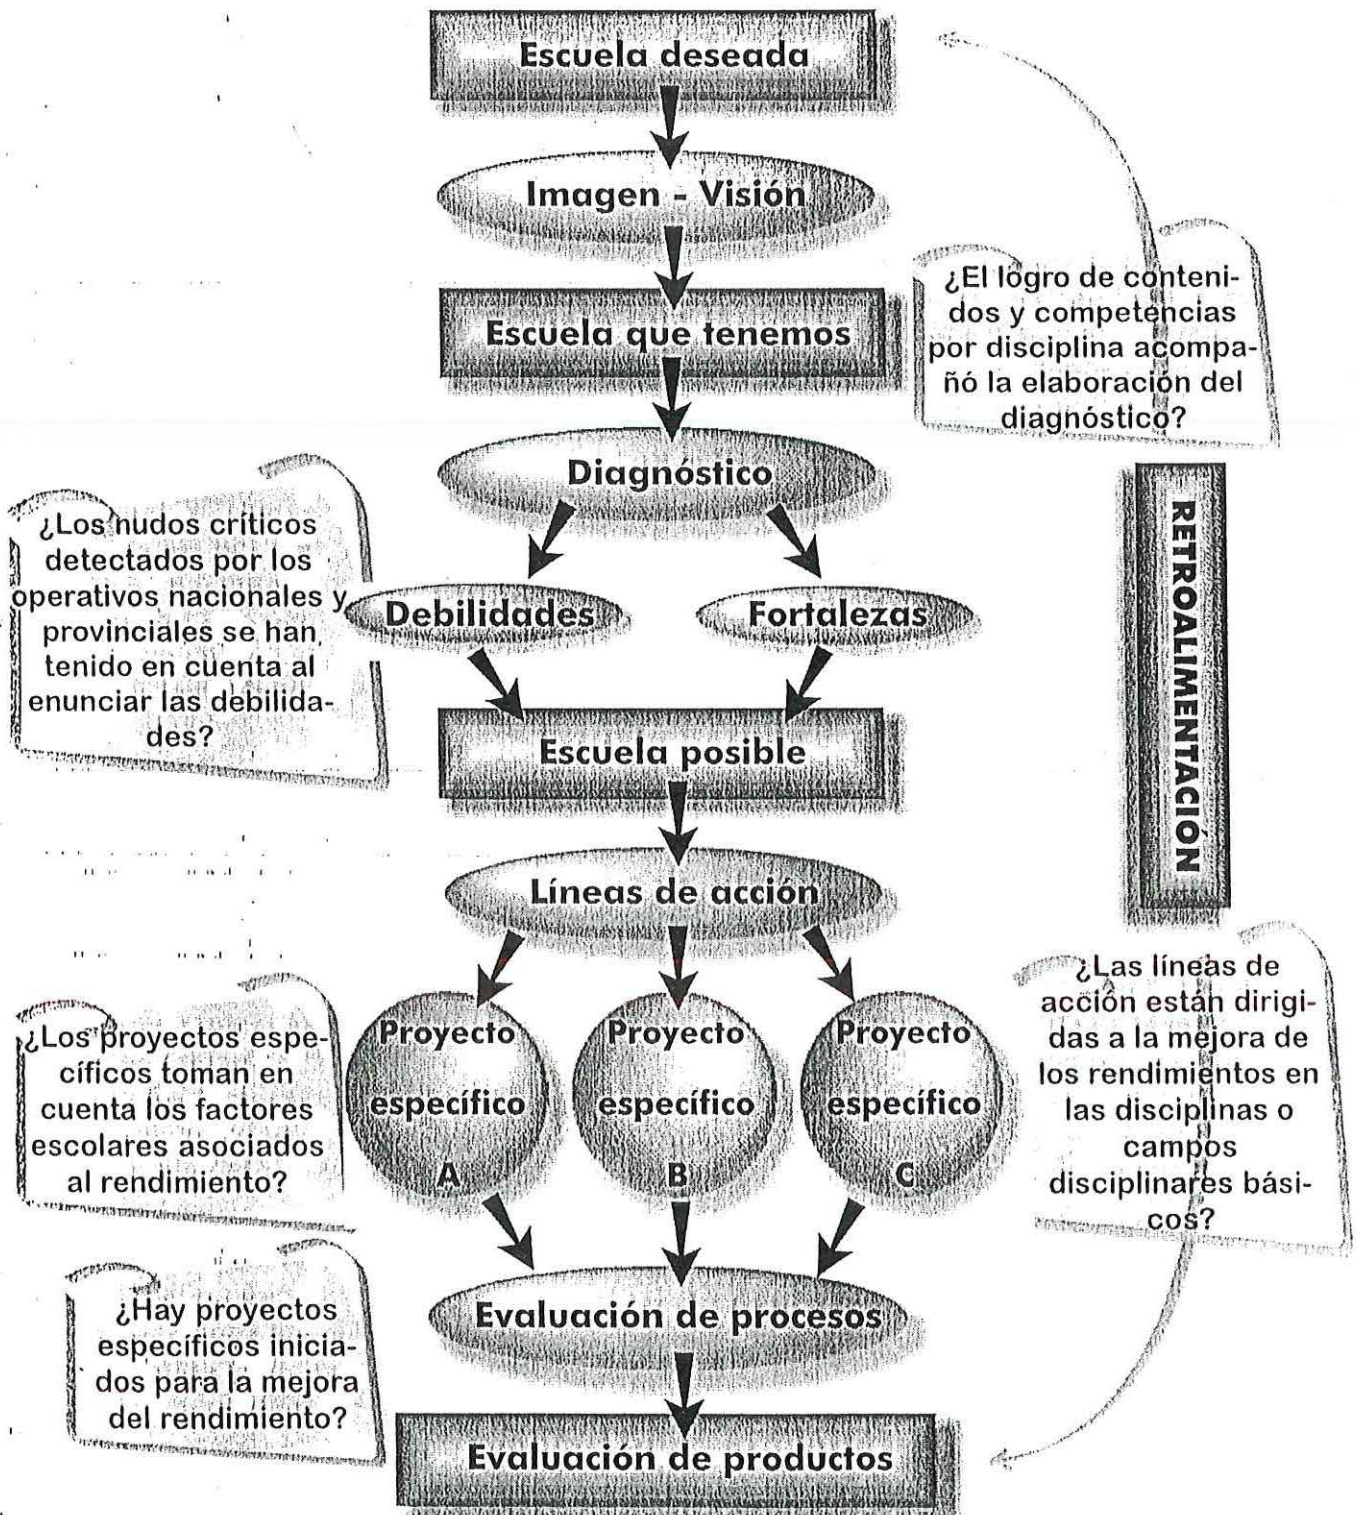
Escuela deseada

Imagen - Visión

Escuela que tenemos

¿El logro de contenidos y competencias por disciplina acompañó la elaboración del diagnóstico?

Diagnóstico

RETROALIMENTACIÓN

¿Los nudos críticos detectados por los operativos nacionales y provinciales se han tenido en cuenta al enunciar las debilidades?

Debilidades

Fortalezas

Escuela posible

Líneas de acción

¿Las líneas de acción están dirigidas a la mejora de los rendimientos en las disciplinas o campos disciplinares básicos?

¿Los proyectos específicos toman en cuenta los factores escolares asociados al rendimiento?

Proyecto específico A

Proyecto específico B

Proyecto específico C

¿Hay proyectos específicos iniciados para la mejora del rendimiento?

Evaluación de procesos

Evaluación de productos